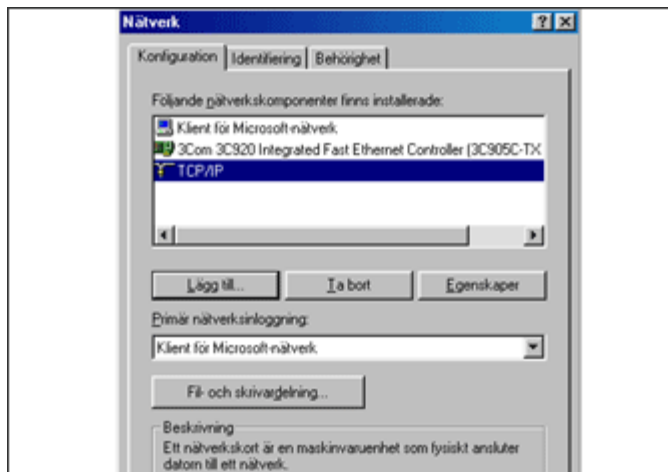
Nätverk

?

Konfiguration | Identifiering | Behörighet

Följande nätverkskomponenter finns installerade:

Klient för Microsoft-nätverk
3Com 3C920 Integrated Fast Ethernet Controller (3C905C-TX
TCP/IP

Lägg till... | Ta bort | Egenskaper

Primär nätverksinloggning:

Klient för Microsoft-nätverk

Fil- och skrivardelning...

Beskrivning
Ett nätverkskort är en maskinvaruenhet som fysiskt ansluter datorn till ett nätverk.